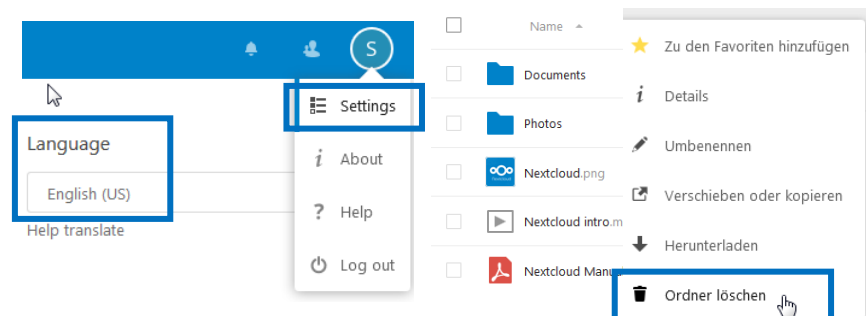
S

Settings

About

Help

Log out

Language

English (US)

Help translate

Name

Documents

Photos

Nextcloud.png

Nextcloud intro.m

Nextcloud Manu

Zu den Favoriten hinzufügen

Details

Umbenennen

Verschieben oder kopieren

Herunterladen

Ordner löschen